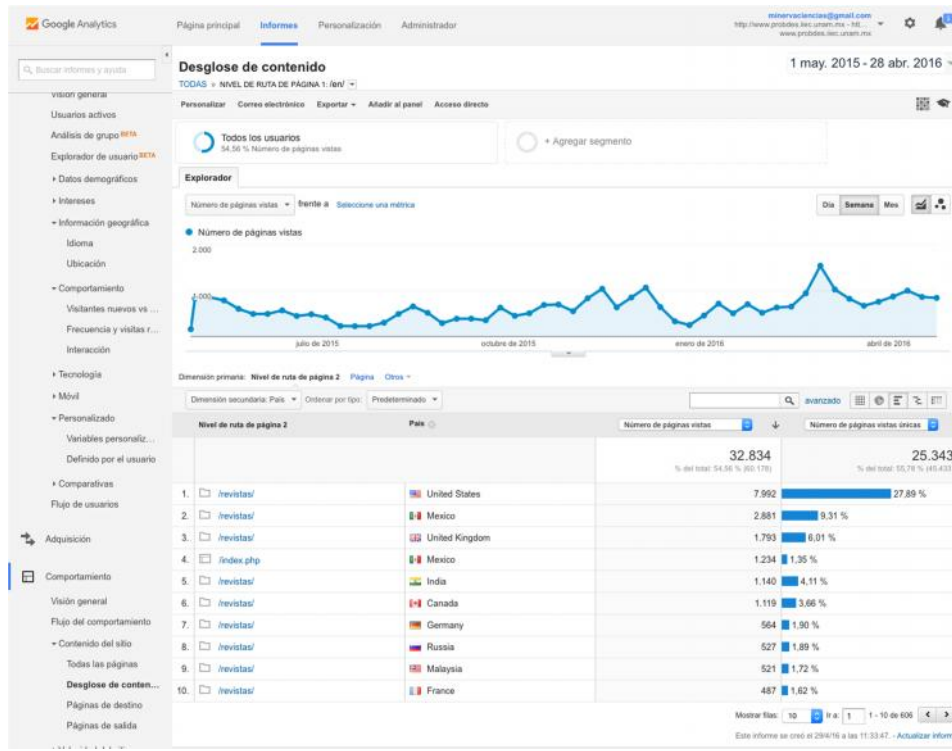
Google Analytics

Página principal Informes Personalización Administrador

minervaciencias@gmail.com
http://www.probdes.iiec.unam.mx - htt... www.probdes.iiec.unam.mx

Buscar informes y ayuda

Visión general
Usuarios activos
Análisis de grupo BETA
Explorador de usuario BETA
▸ Datos demográficos
▸ Intereses
▾ Información geográfica
Idioma
Ubicación
▾ Comportamiento
Visitantes nuevos vs ...
Frecuencia y visitas r...
Interacción
▸ Tecnología
▸ Móvil
▾ Personalizado
Variables personaliz...
Definido por el usuario
▸ Comparativas
Flujo de usuarios

Adquisición

Comportamiento
Visión general
Flujo del comportamiento
▾ Contenido del sitio
Todas las páginas
Desglose de conten...
Páginas de destino
Páginas de salida

Desglose de contenido
TODAS » NIVEL DE RUTA DE PÁGINA 1: /en/

1 may. 2015 - 28 abr. 2016

Personalizar Correo electrónico Exportar ▾ Añadir al panel Acceso directo

Todos los usuarios
54,56 % Número de páginas vistas

+ Agregar segmento

Explorador

Número de páginas vistas ▾ frente a Seleccione una métrica

Día Semana Mes

● Número de páginas vistas
2.000
1.000

julio de 2015 octubre de 2015 enero de 2016 abril de 2016

Dimensión primaria: Nivel de ruta de página 2 Página Otros ▾

Dimensión secundaria: País ▾ Ordenar por tipo: Predeterminado ▾

avanzado

| | Nivel de ruta de página 2 | País | Número de páginas vistas | Número de páginas vistas únicas |
|---|---|---|---|---|
| | | | 32.834<br>% del total: 54,56 % (60.178) | 25.343<br>% del total: 55,78 % (45.433) |
| 1. | /revistas/ | United States | 7.992 | 27,89 % |
| 2. | /revistas/ | Mexico | 2.881 | 9,31 % |
| 3. | /revistas/ | United Kingdom | 1.793 | 6,01 % |
| 4. | /index.php | Mexico | 1.234 | 1,35 % |
| 5. | /revistas/ | India | 1.140 | 4,11 % |
| 6. | /revistas/ | Canada | 1.119 | 3,66 % |
| 7. | /revistas/ | Germany | 564 | 1,90 % |
| 8. | /revistas/ | Russia | 527 | 1,89 % |
| 9. | /revistas/ | Malaysia | 521 | 1,72 % |
| 10. | /revistas/ | France | 487 | 1,62 % |

Mostrar filas: 10 Ir a: 1 1 - 10 de 606

Este informe se creó el 29/4/16 a las 11:33:47. - Actualizar inform